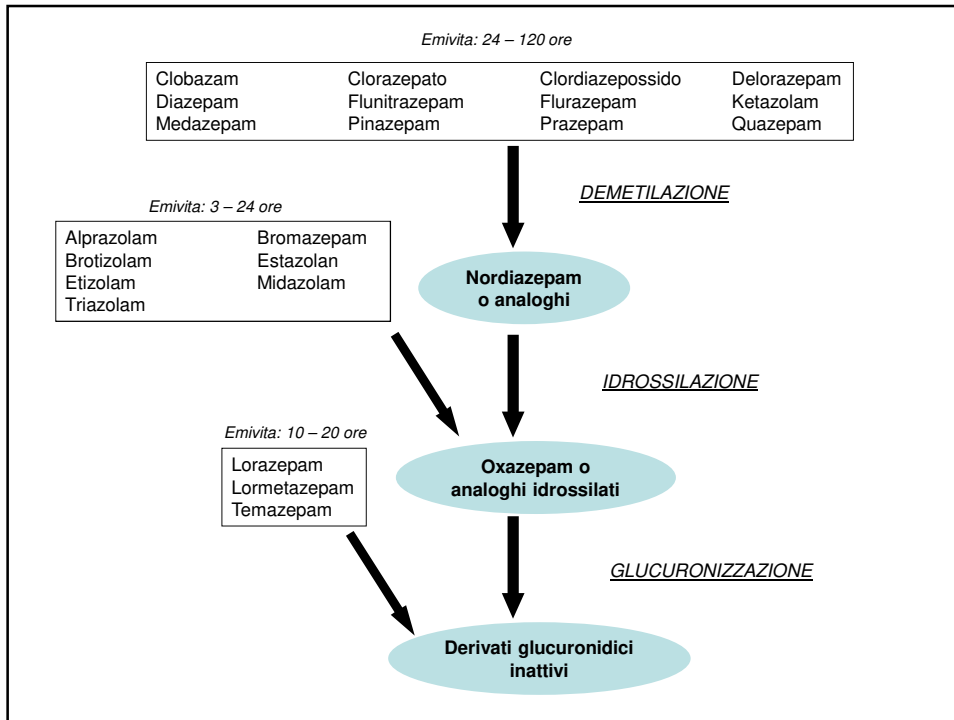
Emivita: 24 – 120 ore

Clobazam
Diazepam
Medazepam

Clorazepato
Flunitrazepam
Pinazepam

Clordiazepossido
Flurazepam
Prazepam

Delorazepam
Ketazolam
Quazepam

DEMETILAZIONE

Emivita: 3 – 24 ore

Alprazolam
Brotizolam
Etizolam
Triazolam

Bromazepam
Estazolan
Midazolam

Nordiazepam o analoghi

IDROSSILAZIONE

Emivita: 10 – 20 ore

Lorazepam
Lormetazepam
Temazepam

Oxazepam o analoghi idrossilati

GLUCURONIZZAZIONE

Derivati glucuronidici inattivi